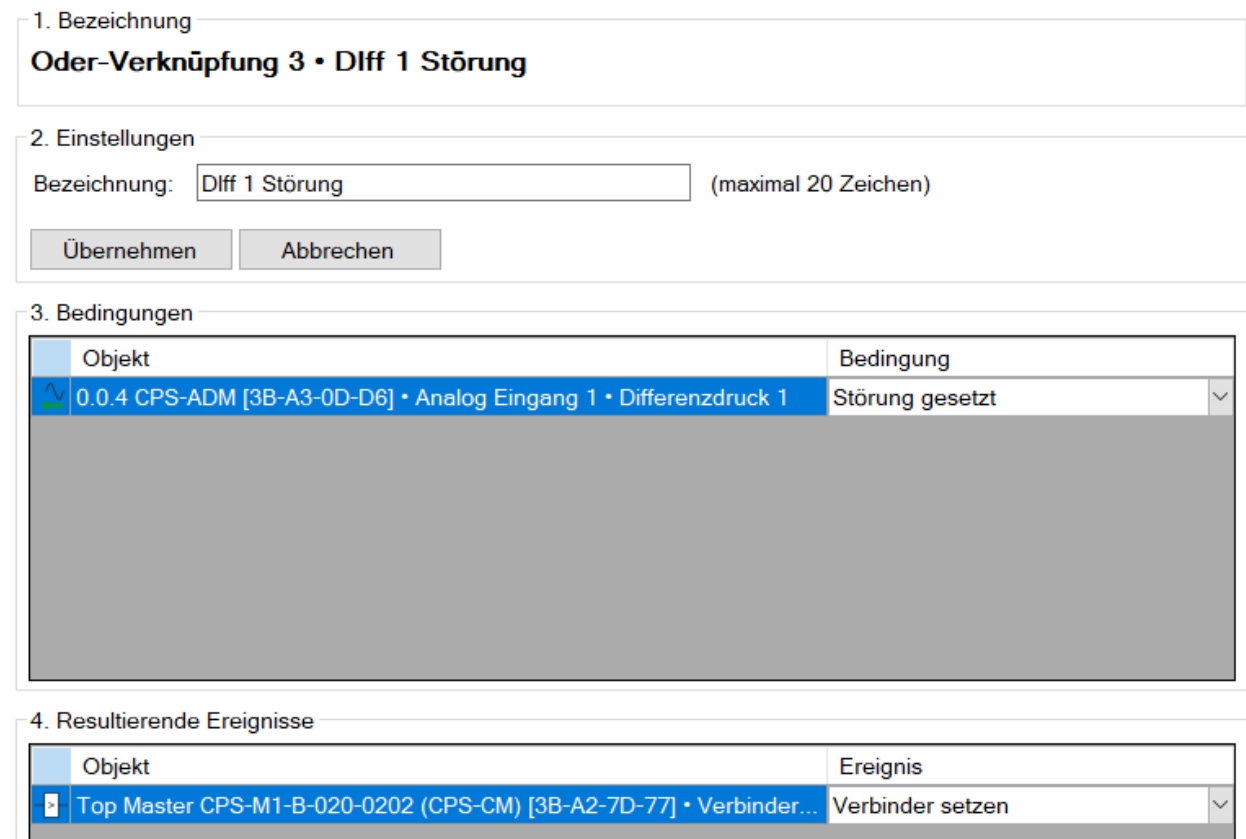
1. Bezeichnung

Oder-Verknüpfung 3 • DIff 1 Störung

2. Einstellungen

Bezeichnung: DIff 1 Störung (maximal 20 Zeichen)

Übernehmen Abbrechen

3. Bedingungen

| | Objekt | Bedingung |
|---|---|---|
| | 0.0.4 CPS-ADM [3B-A3-0D-D6] • Analog Eingang 1 • Differenzdruck 1 | Störung gesetzt |

4. Resultierende Ereignisse

| | Objekt | Ereignis |
|---|---|---|
| | Top Master CPS-M1-B-020-0202 (CPS-CM) [3B-A2-7D-77] • Verbinder... | Verbinder setzen |